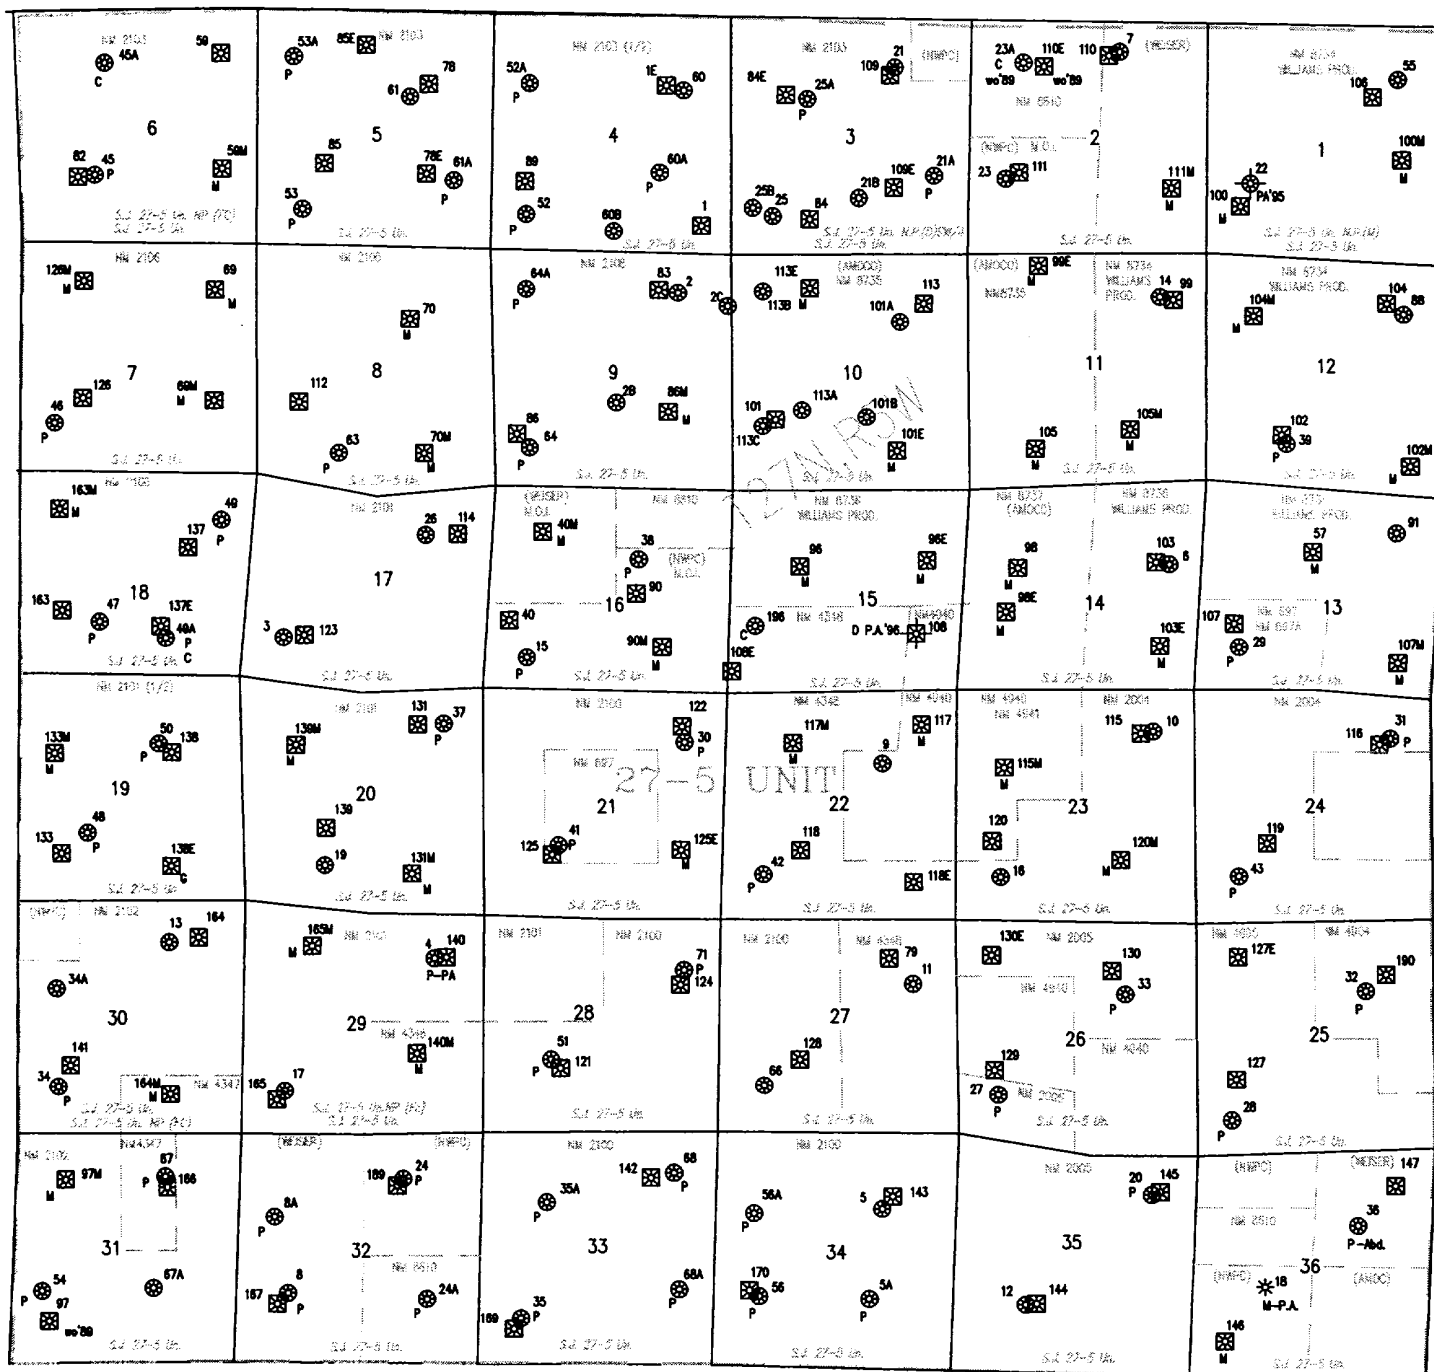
NM 2103
45A
C
59
6
82
45
P
59M
M
S.J. 27-5 Un. NP (PC)
S.J. 27-5 Un.

53A
P
85E
NM 2103
78
61
5
85
78E
61A
53
P
S.J. 27-5 Un.

NM 2103 (1/2)
52A
P
1E
60
4
89
60A
P
52
P
60B
1
S.J. 27-5 Un.

NM 2103
21
109
(NWPC)
84E
25A
P
3
25B
25
84
21B
109E
21A
P
S.J. 27-5 Un. NP (D)(MV)
S.J. 27-5 Un.

23A
C
wo'89
110E
wo'89
110
7
(NUSER)
NM 6510
(NWPC)
M.O.I.
2
23
111
111M
M
S.J. 27-5 Un.

NM 6734
WILLIAMS PROD.
106
55
1
100M
M
22
PA'95
100
S.J. 27-5 Un. NP (M)
S.J. 27-5 Un.

128M
M
NM 2106
69
M
7
126
46
P
69M
M
S.J. 27-5 Un.

NM 2106
70
M
8
112
63
P
70M
M
S.J. 27-5 Un.

64A
P
NM 2106
83
2
2C
9
28
P
86M
M
86
64
P

113E
113B
M
(AMOCO)
NM 6735
113
101A
10
101
113A
101B
113C
101E
M
S.J. 27-5 Un.
1-27N ROW

(AMOCO)
99E
M
NM6735
NM 6734
WILLIAMS PROD.
14
99
11
105
M
105M
S.J. 27-5 Un.

NM 6734
WILLIAMS PROD.
104M
M
104
88
12
102
39
P
102M
M
S.J. 27-5 Un.

163M
M
NM 2105
49
P
137
163
47
P
18
137E
49A
P
S.J. 27-5 Un. C

NM 2101
26
114
17
3
123
S.J. 27-5 Un.

(NUSER)
M.O.I.
40M
M
NM 6510
38
P
(NWPC)
M.O.I.
16
90
40
15
P
90M
M
108E
S.J. 27-5 Un.

NM 6738
WILLIAMS PROD.
96
M
96E
M
15
196
C
NM 4316
NM4040
D P.A.'96
108

NM 6737
(AMOCO)
98
M
98E
M
14
NM 6736
WILLIAMS PROD.
103
6
103E
M
S.J. 27-5 Un.

NM 6737
WILLIAMS PROD.
57
M
91
107
NM 697
NM 697A
29
P
13
107M
M
S.J. 27-5 Un.

NM 2101 (1/2)
133M
M
50
P
138
19
48
P
133
138E
C
S.J. 27-5 Un.

NM 2101
139M
M
131
37
P
20
139
19
131M
M
S.J. 27-5 Un.

NM 2100
122
30
P
NM 697
27-5 UNIT
21
125
41
P
125E
M
S.J. 27-5 Un.

NM 6342
117M
M
9
NM 4040
117
M
22
118
42
P
118E
S.J. 27-5 Un.

NM 4040
NM 4541
115M
M
NM 2004
115
10
23
120
18
120M
M
S.J. 27-5 Un.

NM 2004
116
31
P
24
119
43
P
S.J. 27-5 Un.

(NWPC)
NM 2102
13
164
34A
30
141
34
P
164M
M
NM 4347
S.J. 27-5 Un.
S.J. 27-5 Un. NP (PC)

165M
M
NM 2101
4
140
P-PA
29
NM 4346
140M
M
165
17
S.J. 27-5 Un.NP (PC)
S.J. 27-5 Un.

NM 2101
NM 2100
71
P
124
28
51
P
121
S.J. 27-5 Un.

NM 2100
NM 4348
79
11
27
128
66
S.J. 27-5 Un.

130E
NM 2005
130
33
NM 4040
26
NM 4040
129
27
P
NM 2005
S.J. 27-5 Un.

NM 2005
127E
NM 4004
32
P
190
25
127
28
P
S.J. 27-5 Un.

NM 2102
NM4347
97M
M
87
P
186
31
54
P
97
wo'89
67A
S.J. 27-5 Un.

(NUSER)
(NWPC)
189
24
P
8A
P
32
NM 6510
187
8
P
24A
P
S.J. 27-5 Un.

NM 2100
35A
P
142
68
P
33
68A
P
169
35
P
S.J. 27-5 Un.

NM 2100
56A
P
5
143
34
170
56
P
5A
P
S.J. 27-5 Un.

NM 2005
20
P
145
35
12
144
S.J. 27-5 Un.

(NWPC)
(NUSER)
147
NM 6510
36
P-Abd.
(NWPC)
18
M-P.A.
36
(AMOCO)
146
M
S.J. 27-5 Un.